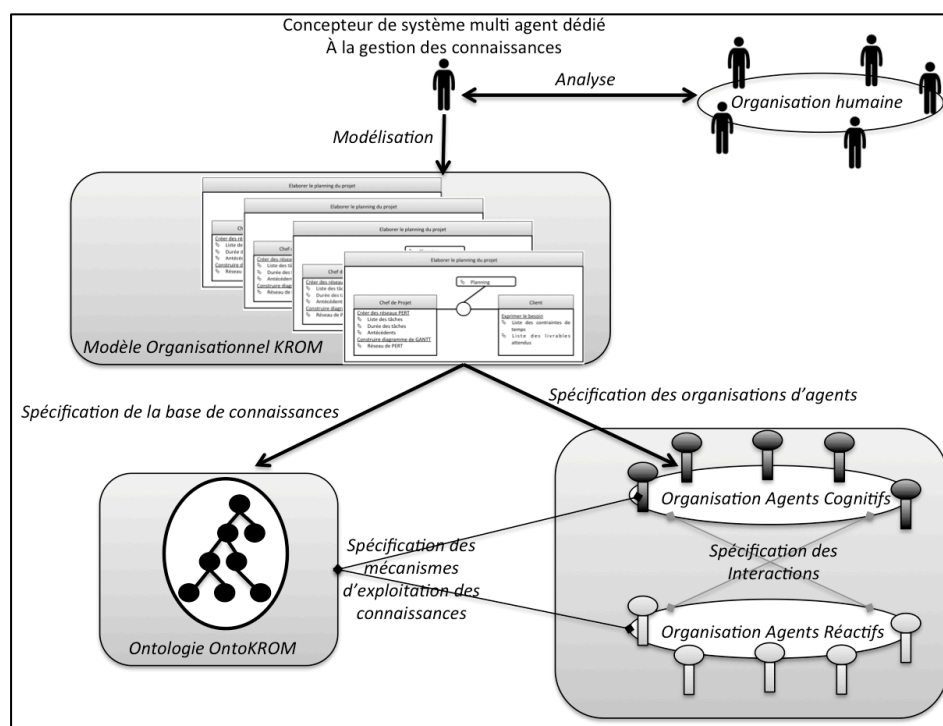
Concepteur de système multi agent dédié
À la gestion des connaissances

Analyse

Organisation humaine

Modélisation

Elaborer le planning du projet

Elaborer le planning du projet

Elaborer le planning du projet

Elaborer le planning du projet

Planning

Chef de Projet

Créer des réseaux PERT
Liste des tâches
Durée des tâches
Antécédents
Construire diagramme de GANTT
Réseau de PERT

Client

Exprimer le besoin
Liste des contraintes de temps
Liste des livrables attendus

Modèle Organisationnel KROM

Spécification de la base de connaissances

Spécification des organisations d'agents

Organisation Agents Cognitifs

Spécification des mécanismes d'exploitation des connaissances

Spécification des Interactions

Organisation Agents Réactifs

Ontologie OntoKROM